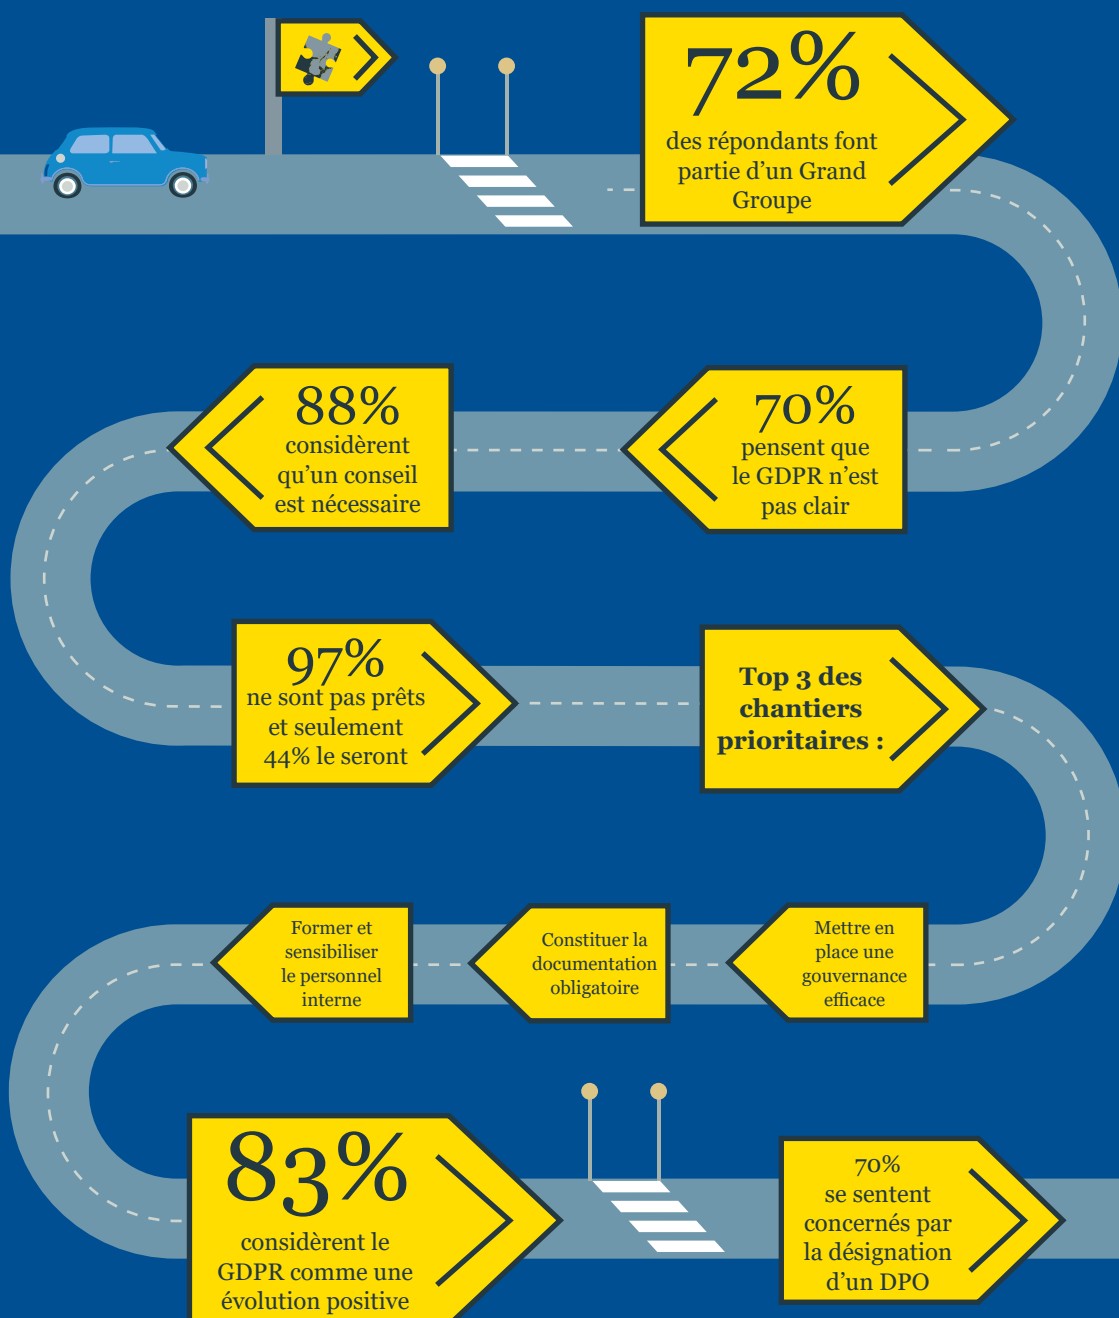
72%
des répondants font partie d'un Grand Groupe

88%
considèrent qu'un conseil est nécessaire

70%
pensent que le GDPR n'est pas clair

97%
ne sont pas prêts et seulement 44% le seront

Top 3 des chantiers prioritaires :

Former et sensibiliser le personnel interne

Constituer la documentation obligatoire

Mettre en place une gouvernance efficace

83%
considèrent le GDPR comme une évolution positive

70%
se sentent concernés par la désignation d'un DPO